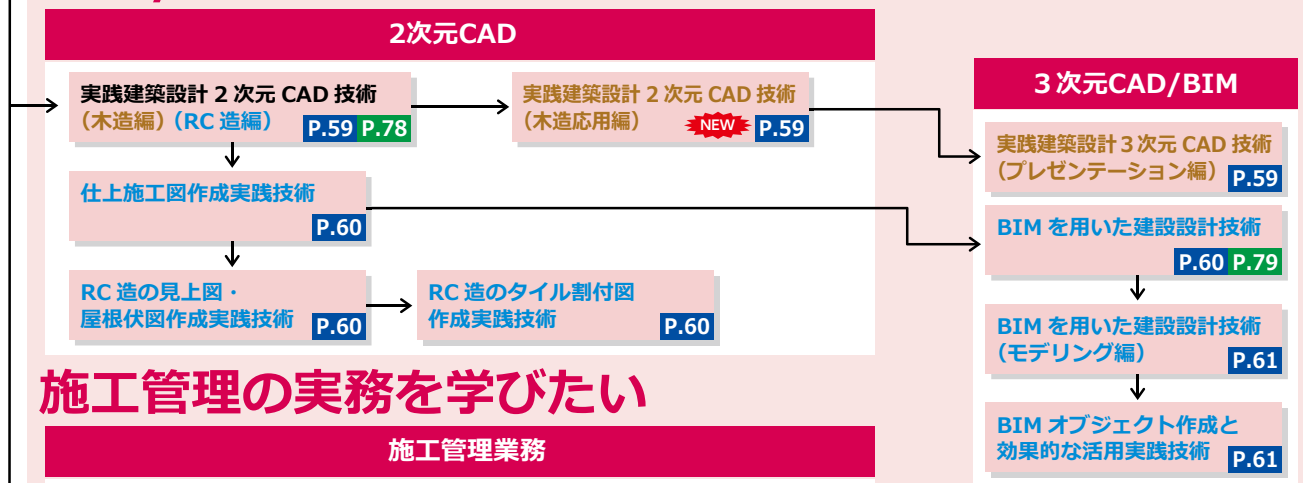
2次元CAD

実践建築設計２次元 CAD 技術
（木造編）（RC 造編） P.59 P.78

実践建築設計２次元 CAD 技術
（木造応用編） NEW P.59

仕上施工図作成実践技術 P.60

RC 造の見上図・
屋根伏図作成実践技術 P.60

RC 造のタイル割付図
作成実践技術 P.60

3次元CAD/BIM

実践建築設計３次元 CAD 技術
（プレゼンテーション編） P.59

BIM を用いた建設設計技術 P.60 P.79

BIM を用いた建設設計技術
（モデリング編） P.61

BIM オブジェクト作成と
効果的な活用実践技術 P.61

施工管理の実務を学びたい

施工管理業務